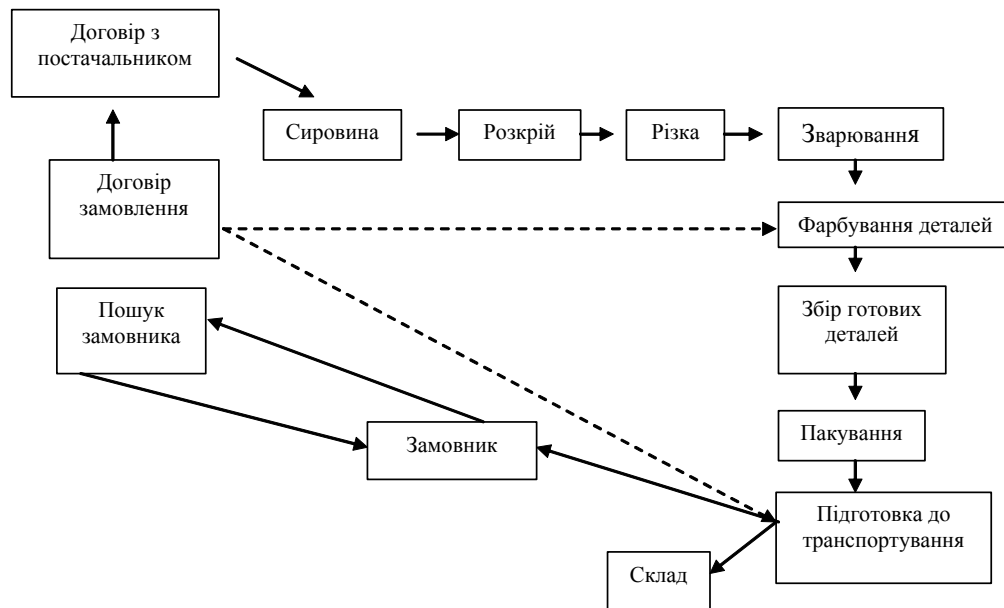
Договір з постачальником

Сировина

Розкрій

Різка

Зварювання

Договір замовлення

Фарбування деталей

Пошук замовника

Збір готових деталей

Замовник

Пакування

Підготовка до транспортування

Склад